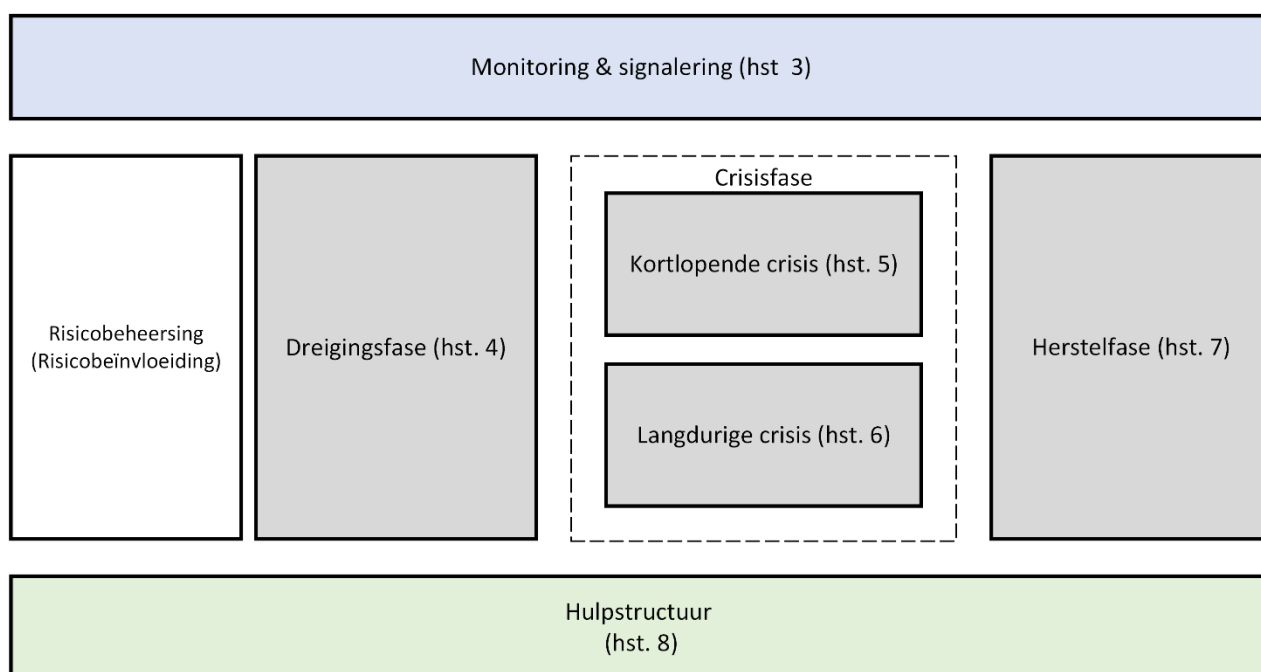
Monitoring & signalering (hst 3)

Risicobeheersing (Risicobeïnvloeiding)

Dreigingsfase (hst. 4)

Crisisfase

Kortlopende crisis (hst. 5)

Langdurige crisis (hst. 6)

Herstelfase (hst. 7)

Hulpstructuur (hst. 8)